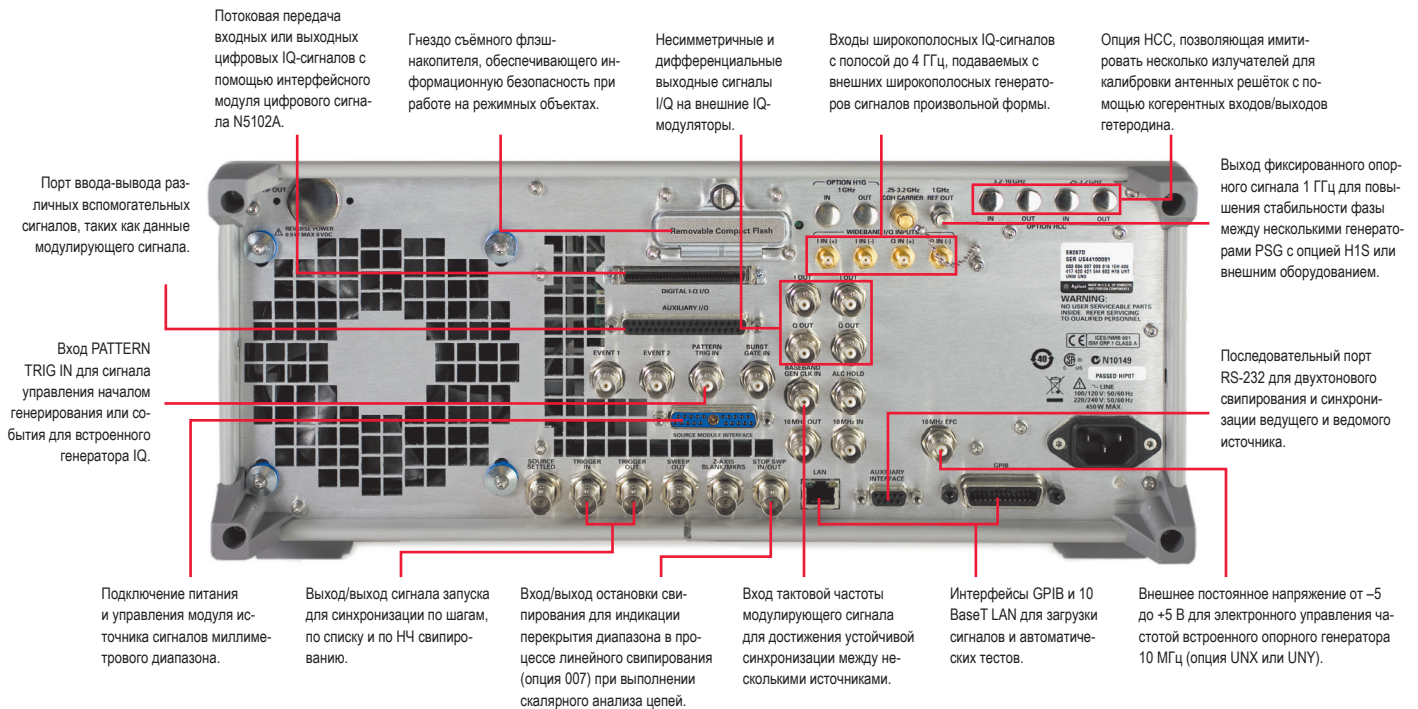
Потоковая передача входных или выходных цифровых IQ-сигналов с помощью интерфейсного модуля цифрового сигнала N5102A.

Гнездо съёмного флэш-накопителя, обеспечивающего информационную безопасность при работе на режимных объектах.

Несимметричные и дифференциальные выходные сигналы I/Q на внешние IQ-модуляторы.

Входы широкополосных IQ-сигналов с полосой до 4 ГГц, подаваемых с внешних широкополосных генераторов сигналов произвольной формы.

Опция HCC, позволяющая имитировать несколько излучателей для калибровки антенных решёток с помощью когерентных входов/выходов гетеродина.

Порт ввода-вывода различных вспомогательных сигналов, таких как данные модулирующего сигнала.

Выход фиксированного опорного сигнала 1 ГГц для повышения стабильности фазы между несколькими генераторами PSG с опцией H1S или внешним оборудованием.

Вход PATTERN TRIG IN для сигнала управления началом генерирования или события для встроенного генератора IQ.

Последовательный порт RS-232 для двухтонового свипирования и синхронизации ведущего и ведомого источника.

RF OUT
REVERSE POWER 0.5 W MAX 0 VDC
OPTION H1G 1 GHz
IN OUT
.25-3.2 GHz COH CARRIER
1 GHz REF OUT
3.2-10 GHz
2.2 GHz
IN OUT IN OUT
OPTION HCC
Removable Compact Flash
WIDEBAND I/Q INPUTS
I IN (-) I IN (+) Q IN (+) Q IN (+)
DIGITAL I-Q I/O
AUXILIARY I/O
I OUT
Q OUT
EVENT 1
EVENT 2
PATTERN TRIG IN
BURST GATE IN
BASEBAND GEN CLK IN
ALC HOLD
SOURCE MODULE INTERFACE
10 MHz OUT
10 MHz IN
10 MHz EFC
E8267D
SER US44100091
WARNING:
NO USER SERVICEABLE PARTS INSIDE. REFER SERVICING TO QUALIFIED PERSONNEL
ICES/NMB-001
ISM GRP 1 CLASS A
N10149
PASSED HIPOT
LINE
100/120 V: 50/60 Hz
220/240 V: 50/60 Hz
450 W MAX
SOURCE SETTLED
TRIGGER IN
TRIGGER OUT
SWEEP OUT
Z-AXIS BLANK/MKRS
STOP SWP IN/OUT
LAN
AUXILIARY INTERFACE
GPIB

Подключение питания и управления модуля источника сигналов миллиметрового диапазона.

Выход/выход сигнала запуска для синхронизации по шагам, по списку и по НЧ свипированию.

Вход/выход остановки свипирования для индикации перекрытия диапазона в процессе линейного свипирования (опция 007) при выполнении скалярного анализа цепей.

Вход тактовой частоты модулирующего сигнала для достижения устойчивой синхронизации между несколькими источниками.

Интерфейсы GPIB и 10 BaseT LAN для загрузки сигналов и автоматических тестов.

Внешнее постоянное напряжение от –5 до +5 В для электронного управления частотой встроенного опорного генератора 10 МГц (опция UNX или UNY).